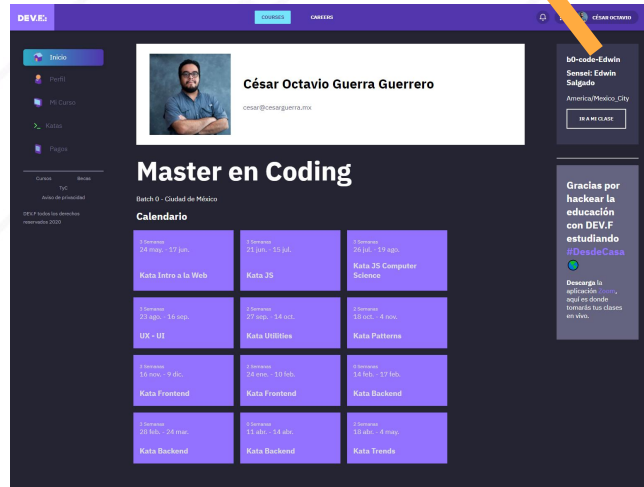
DEV.F.

COURSES CAREERS

CÉSAR OCTAVIO

Inicio
Perfil
Mi Curso
Katas
Pagos

Cursos Becas
TyC
Aviso de privacidad
DEV.F todos los derechos reservados 2020

César Octavio Guerra Guerrero
cesar@cesarguerra.mx

Master en Coding

Batch 0 - Ciudad de México

Calendario

| 3 Semanas 24 may. - 17 jun. Kata Intro a la Web | 3 Semanas 21 jun. - 15 jul. Kata JS | 3 Semanas 26 jul. - 19 ago. Kata JS Computer Science |
|---|---|---|
| 3 Semanas 23 ago. - 16 sep. UX - UI | 3 Semanas 27 sep. - 14 oct. Kata Utilities | 3 Semanas 18 oct. - 4 nov. Kata Patterns |
| 3 Semanas 16 nov. - 9 dic. Kata Frontend | 3 Semanas 24 ene. - 10 feb. Kata Frontend | 3 Semanas 14 feb. - 17 feb. Kata Backend |
| 3 Semanas 28 feb. - 24 mar. Kata Backend | 3 Semanas 11 abr. - 14 abr. Kata Backend | 3 Semanas 18 abr. - 4 may. Kata Trends |

b0-code-Edwin
Sensei: Edwin Salgado
America/Mexico_City
IR A MI CLASE

Gracias por hackear la educación con DEV.F estudiando #DesdeCasa

Descarga la aplicación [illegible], aquí es donde tomarás tus clases en vivo.